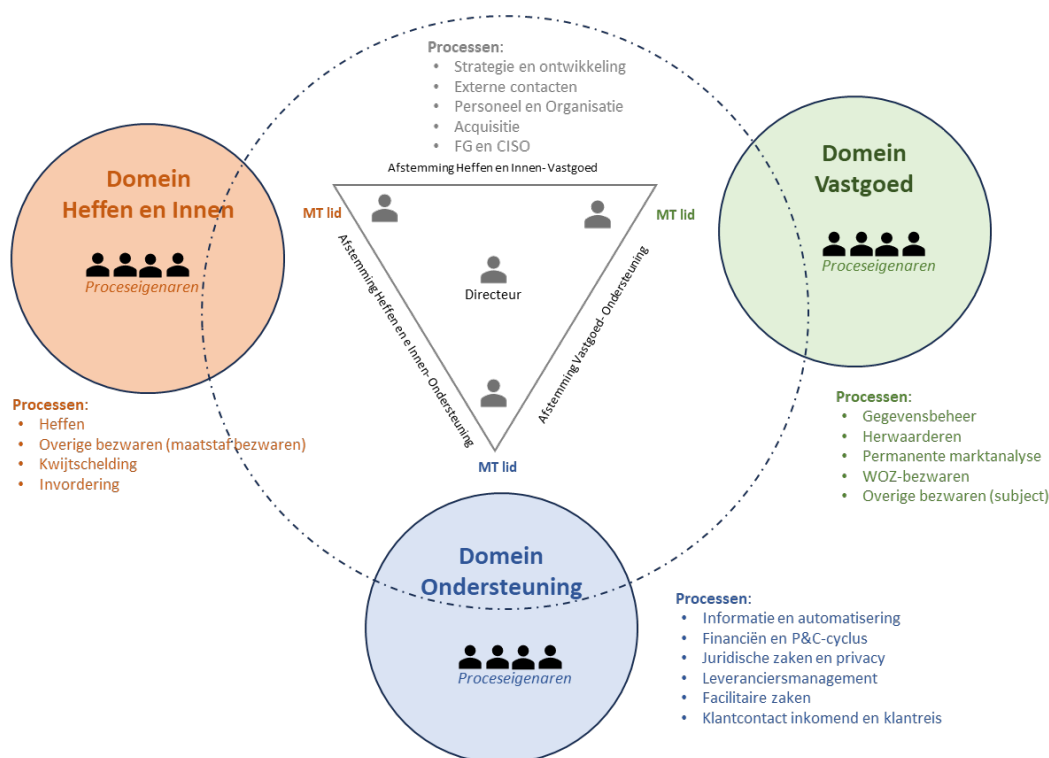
Processen:
• Strategie en ontwikkeling
• Externe contacten
• Personeel en Organisatie
• Acquisitie
• FG en CISO

Domein Heffen en Innen

Proceseigenaren

Domein Vastgoed

Proceseigenaren

Afstemming Heffen en Innen- Vastgoed

MT lid

MT lid

Directeur

Afstemming Heffen en Innen- Ondersteuning

Afstemming Vastgoed- Ondersteuning

MT lid

Processen:
• Heffen
• Overige bezwaren (maatstaf bezwaren)
• Kwijtschelding
• Invordering

Processen:
• Gegevensbeheer
• Herwaarderen
• Permanente marktanalyse
• WOZ-bezwaren
• Overige bezwaren (subject)

Domein Ondersteuning

Proceseigenaren

Processen:
• Informatie en automatisering
• Financiën en P&C-cyclus
• Juridische zaken en privacy
• Leveranciersmanagement
• Facilitaire zaken
• Klantcontact inkomend en klantreis